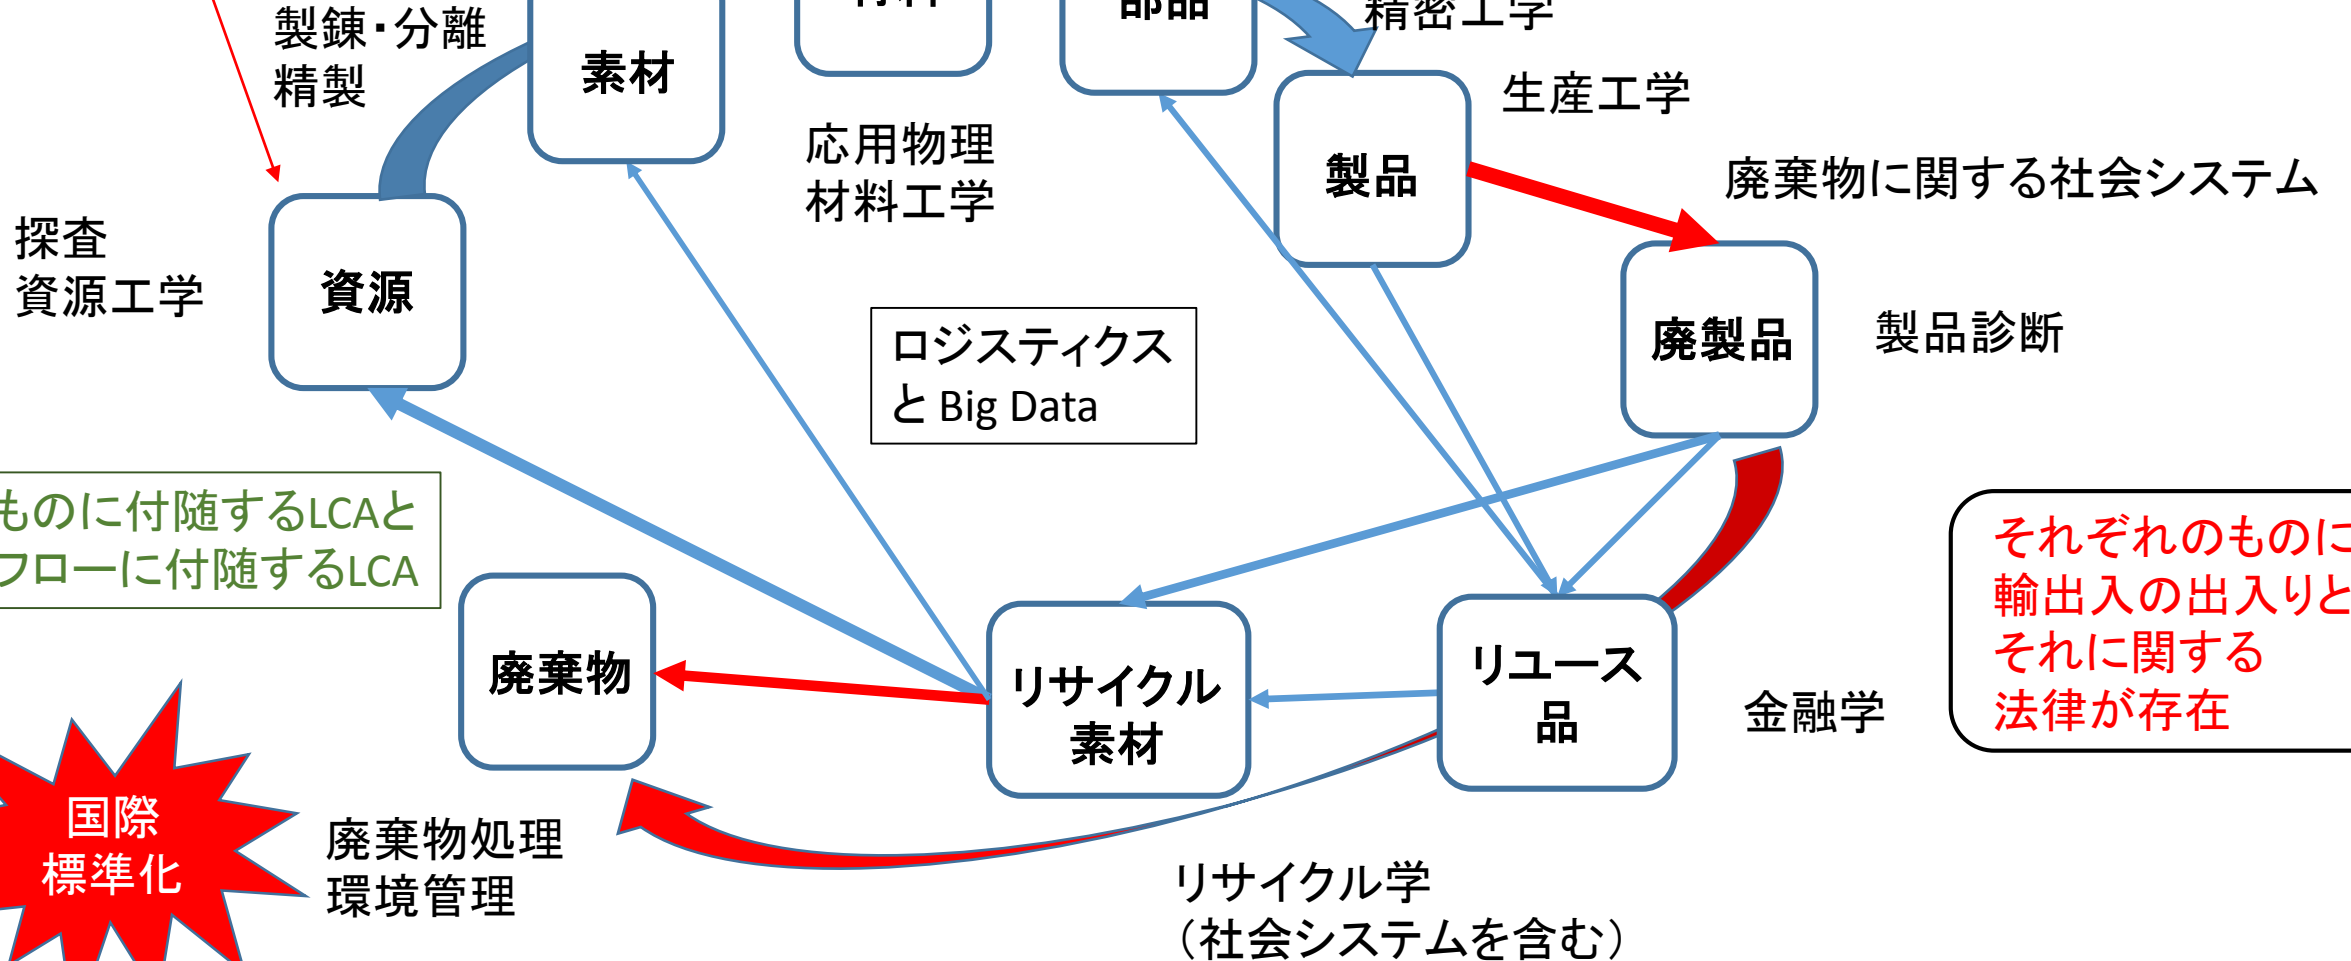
製錬・分離
精製

素材

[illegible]

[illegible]

精密工学

生産工学

製品

応用物理
材料工学

廃棄物に関する社会システム

探査
資源工学

資源

ロジスティクス
と Big Data

廃製品

製品診断

ものに付随するLCAと
フローに付随するLCA

それぞれのものに
輸出入の出入りと
それに関する
法律が存在

廃棄物

リサイクル
素材

リユース
品

金融学

国際
標準化

廃棄物処理
環境管理

リサイクル学
（社会システムを含む）